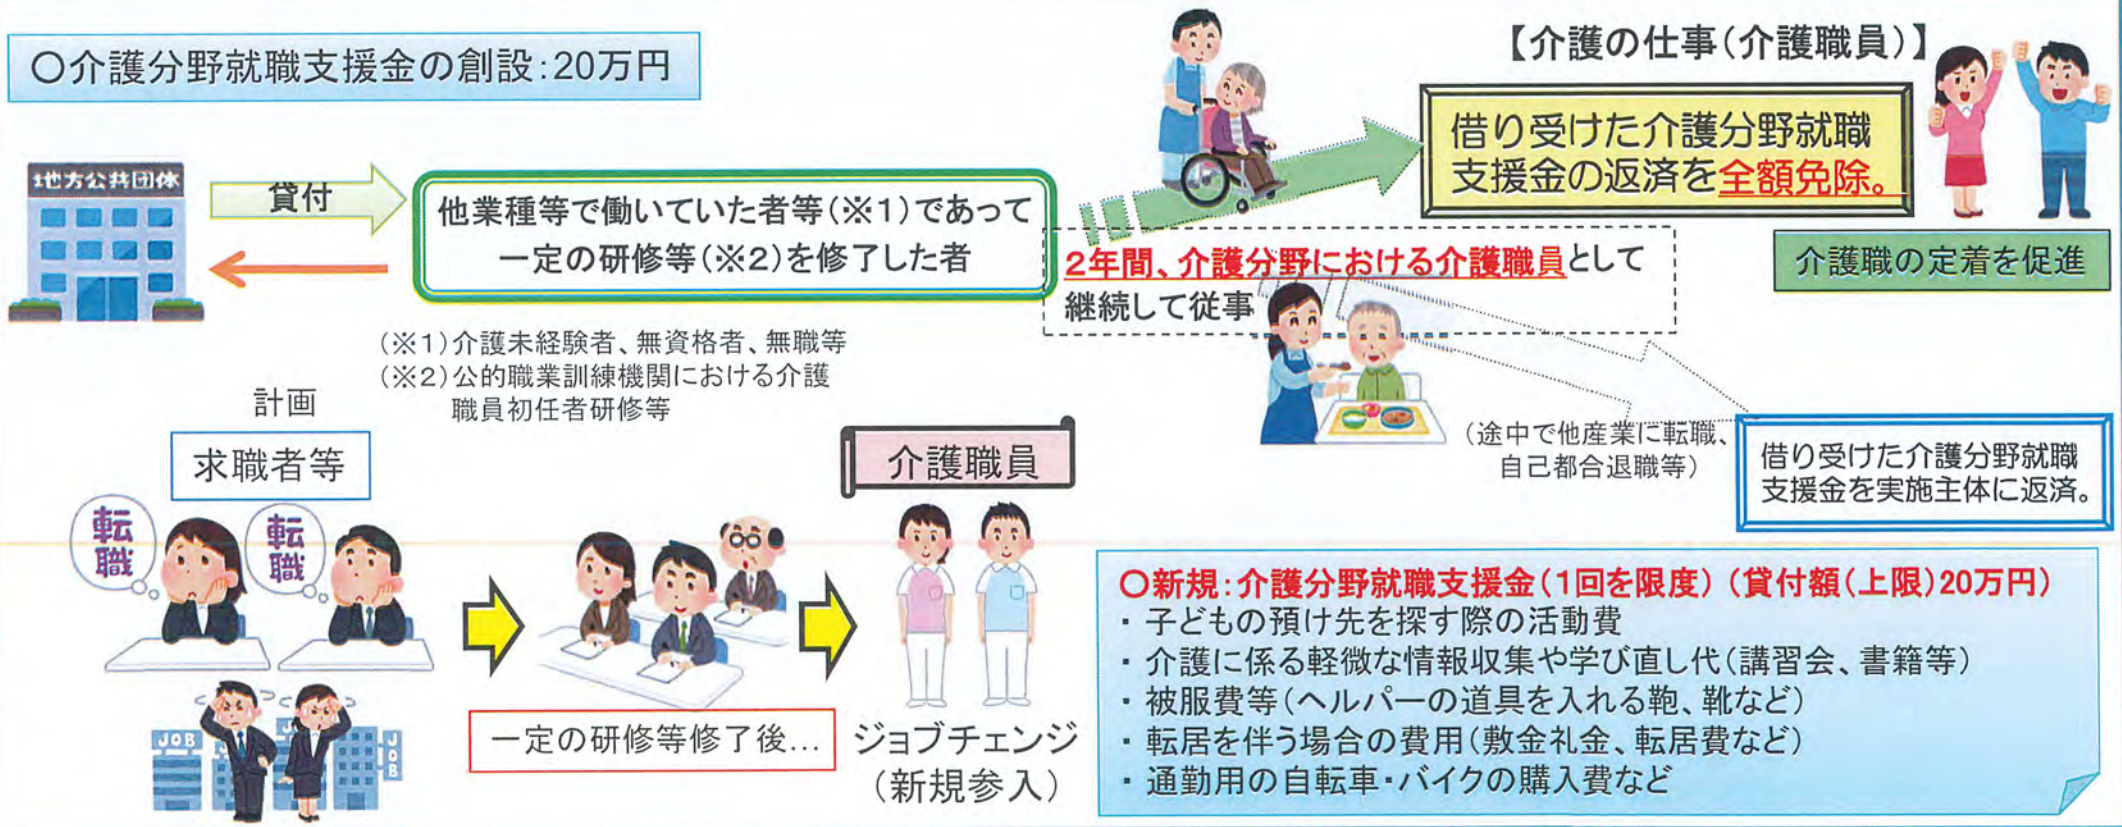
○介護分野就職支援金の創設:20万円

地方公共団体

貸付

他業種等で働いていた者等(※1)であって一定の研修等(※2)を修了した者

(※1)介護未経験者、無資格者、無職等
(※2)公的職業訓練機関における介護職員初任者研修等

【介護の仕事(介護職員)】

借り受けた介護分野就職支援金の返済を全額免除。

介護職の定着を促進

2年間、介護分野における介護職員として継続して従事

(途中で他産業に転職、自己都合退職等)

借り受けた介護分野就職支援金を実施主体に返済。

計画

求職者等

転職

転職

JOB

JOB

一定の研修等修了後…

介護職員

ジョブチェンジ(新規参入)

○新規:介護分野就職支援金(1回を限度)(貸付額(上限)20万円)
・子どもの預け先を探す際の活動費
・介護に係る軽微な情報収集や学び直し代(講習会、書籍等)
・被服費等(ヘルパーの道具を入れる鞄、靴など)
・転居を伴う場合の費用(敷金礼金、転居費など)
・通勤用の自転車・バイクの購入費など